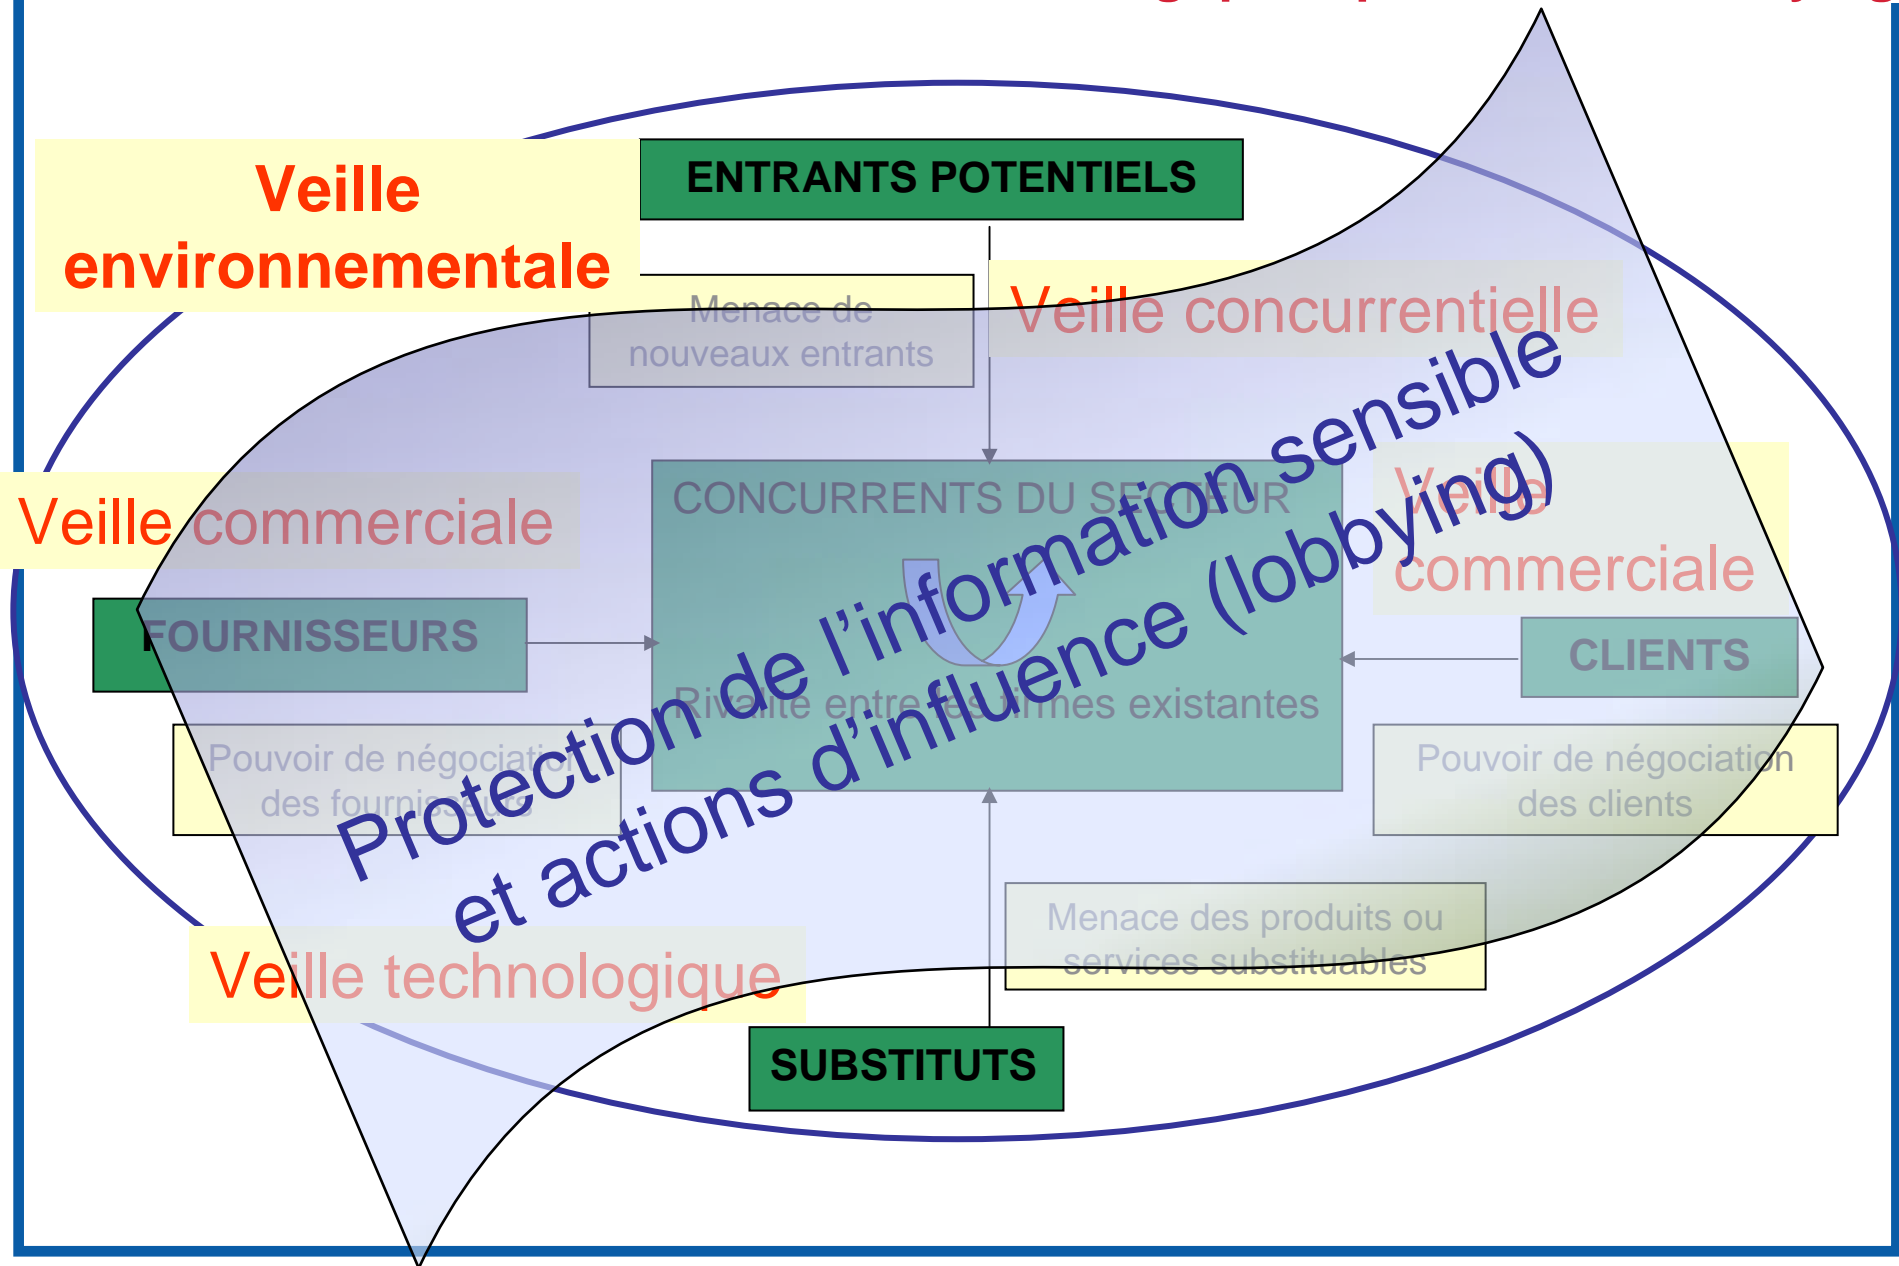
Veille environnementale

ENTRANTS POTENTIELS

Menace de nouveaux entrants

Veille concurrentielle

Veille commerciale

CONCURRENTS DU SECTEUR

Veille commerciale

FOURNISSEURS

CLIENTS

Rivalité entre les firmes existantes

Pouvoir de négociation des fournisseurs

Pouvoir de négociation des clients

Protection de l'information sensible et actions d'influence (lobbying)

Menace des produits ou services substituables

Veille technologique

SUBSTITUTS